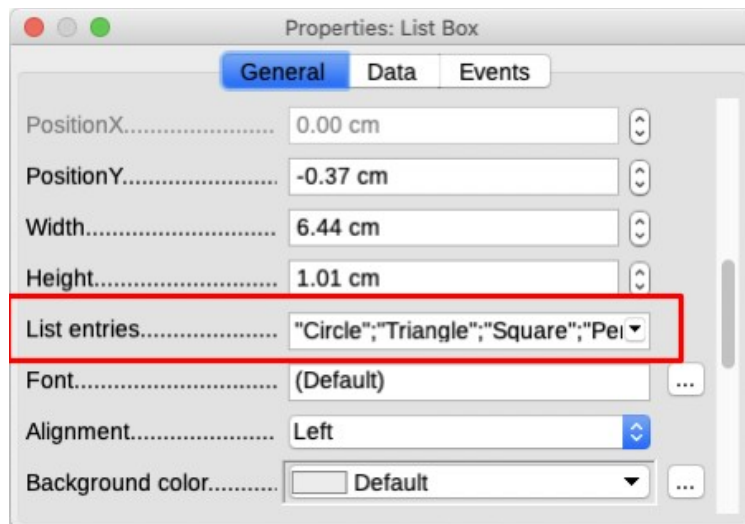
Properties: List Box

General Data Events

PositionX.................... 0.00 cm

PositionY.................... -0.37 cm

Width........................... 6.44 cm

Height.......................... 1.01 cm

List entries.................... "Circle";"Triangle";"Square";"Pe

Font.............................. (Default) ...

Alignment...................... Left

Background color.......... Default ...